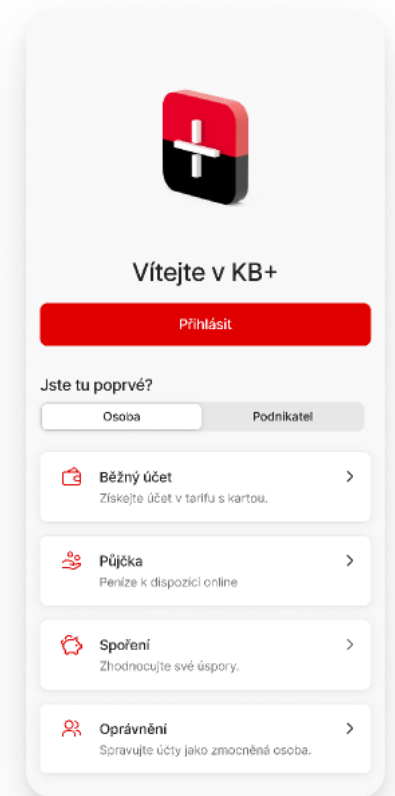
Vítejte v KB+

Přihlásit

Jste tu poprvé?

Osoba | Podnikatel

Běžný účet
Získejte účet v tarifu s kartou.

Půjčka
Peníze k dispozici online

Spoření
Zhodnocujte své úspory.

Oprávnění
Spravujte účty jako zmocněná osoba.